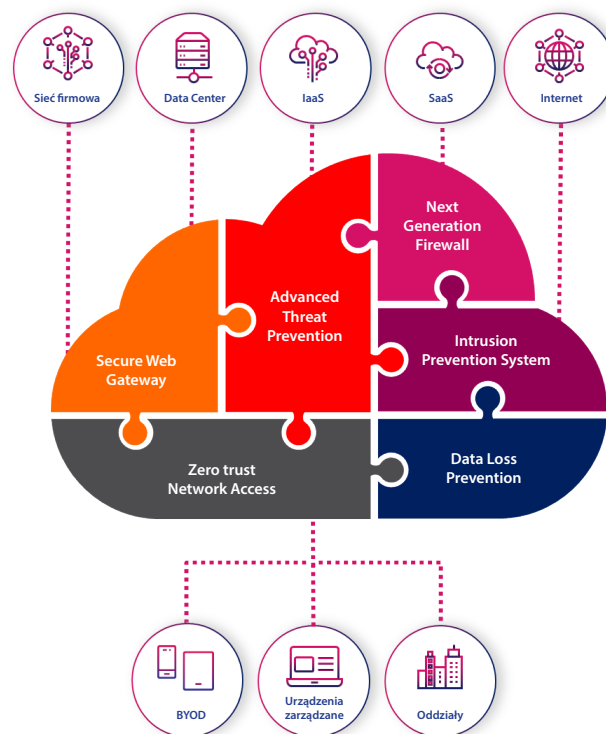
Sieć firmowa

Data Center

IaaS

SaaS

Internet

Next Generation Firewall

Advanced Threat Prevention

Secure Web Gateway

Intrusion Prevention System

Zero trust Network Access

Data Loss Prevention

BYOD

Urządzenia zarządzane

Oddziały